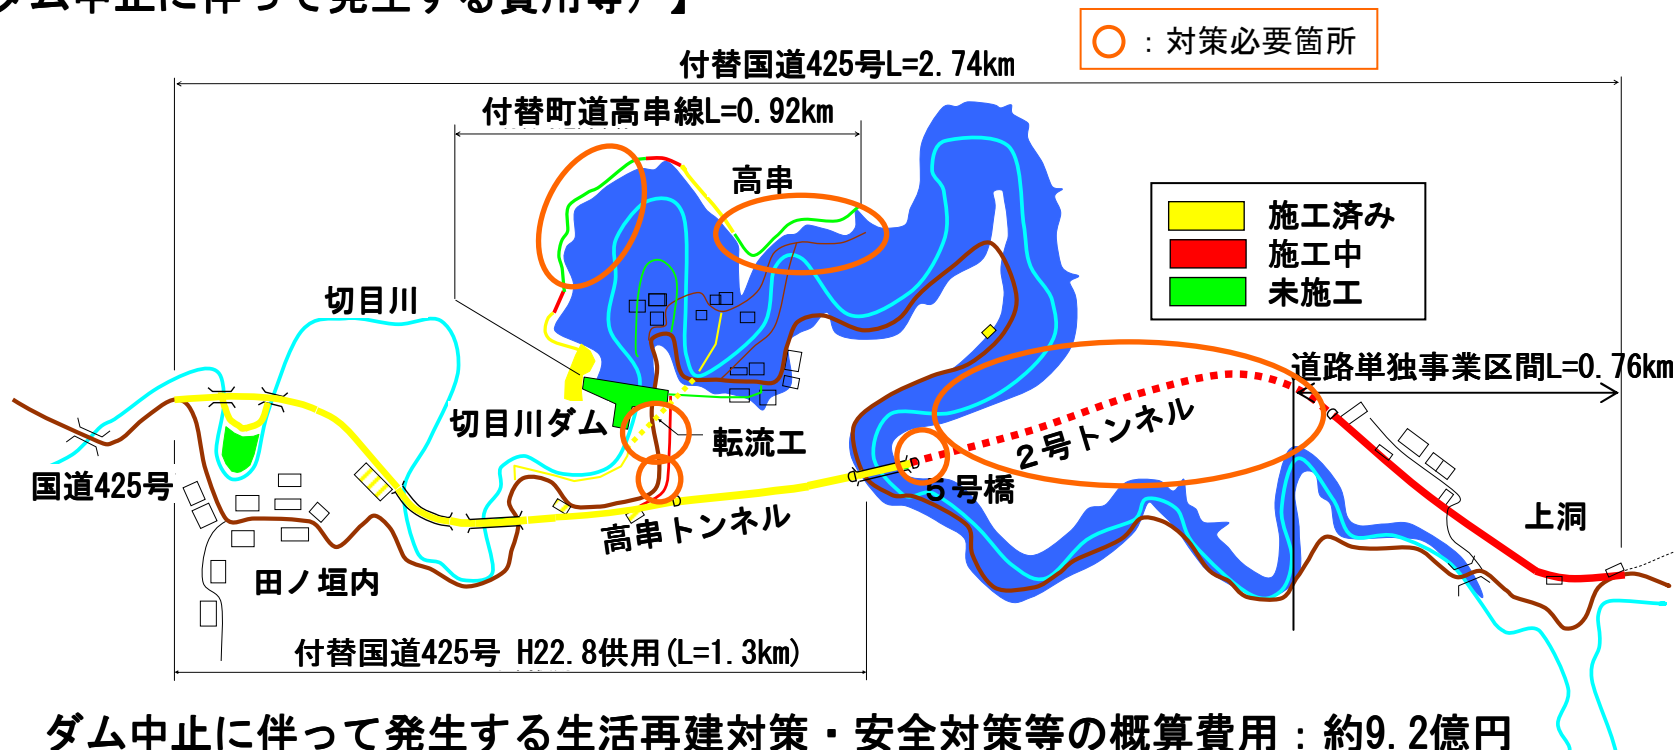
ダム中止に伴って発生する費用等）】

○：対策必要箇所

付替国道425号L=2.74km

付替町道高串線L=0.92km

高串

施工済み
施工中
未施工

切目川

道路単独事業区間L=0.76km

切目川ダム

転流工

2号トンネル

国道425号

5号橋

上洞

高串トンネル

田ノ垣内

付替国道425号 H22.8供用(L=1.3km)

ダム中止に伴って発生する生活再建対策・安全対策等の概算費用：約9.2億円